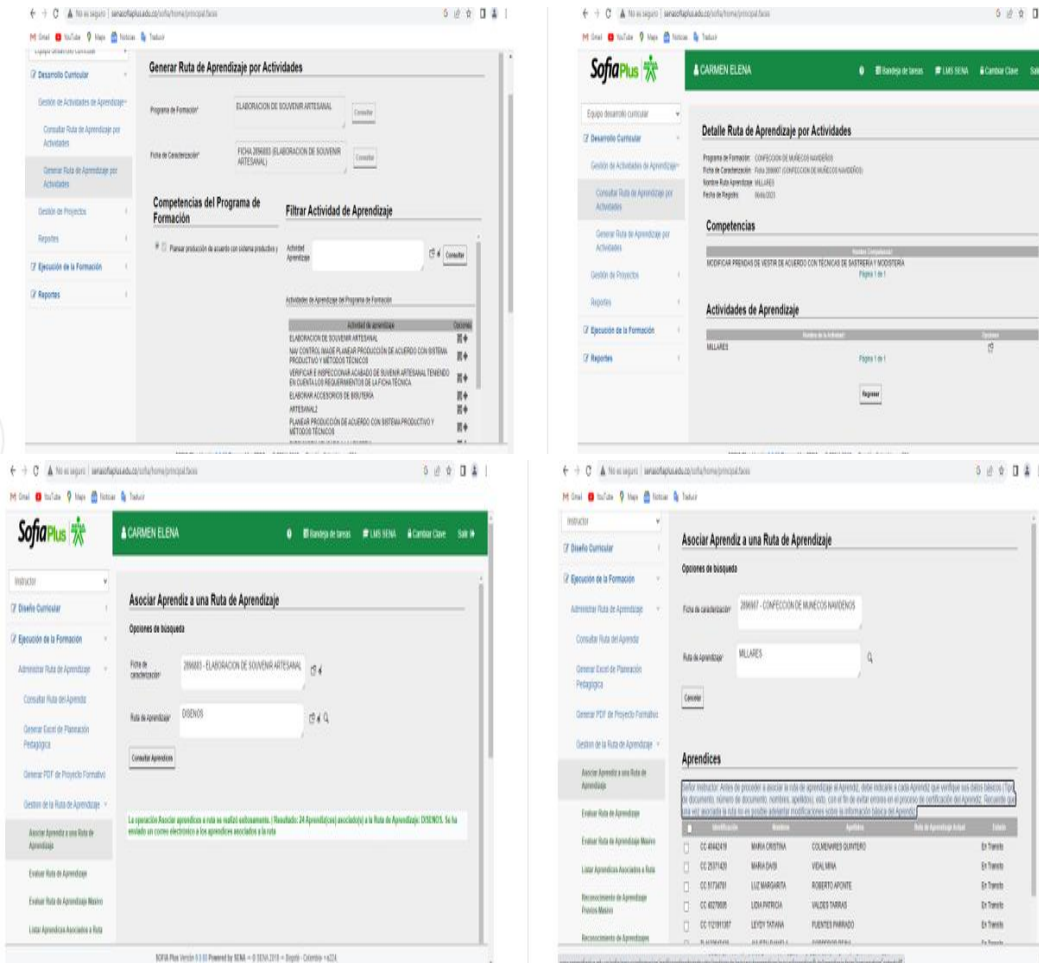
No es seguro | senasofiaplus.edu.co/sofia/home/principal.faces

Gmail YouTube Maps Noticias Traducir

Equipo desarrollo curricular

Desarrollo Curricular

Gestión de Actividades de Aprendizaje

Consultar Ruta de Aprendizaje por Actividades

Generar Ruta de Aprendizaje por Actividades

Gestión de Proyectos

Reportes

Ejecución de la Formación

Reportes

Generar Ruta de Aprendizaje por Actividades

Programa de Formación* ELABORACION DE SOUVENIR ARTESANAL Consultar

Ficha de Caracterización* FICHA 2896883 (ELABORACION DE SOUVENIR ARTESANAL) Consultar

Competencias del Programa de Formación

Planear producción de acuerdo con sistema productivo y

Filtrar Actividad de Aprendizaje

Actividad Aprendizaje Consultar

Actividades de Aprendizaje del Programa de Formación

| Actividad de aprendizaje | Opciones |
|---|---|
| ELABORACION DE SOUVENIR ARTESANAL | |
| NAV CONTROL MADE PLANEAR PRODUCCIÓN DE ACUERDO CON SISTEMA PRODUCTIVO Y MÉTODOS TÉCNICOS | |
| VERIFICAR E INSPECCIONAR ACABADO DE SUVENIR ARTESANAL TENIENDO EN CUENTA LOS REQUERIMIENTOS DE LA FICHA TÉCNICA | |
| ELABORAR ACCESORIOS DE BISUTERIA | |
| ARTESANAL2 | |
| PLANEAR PRODUCCIÓN DE ACUERDO CON SISTEMA PRODUCTIVO Y MÉTODOS TÉCNICOS | |

No es seguro | senasofiaplus.edu.co/sofia/home/principal.faces

SofiaPlus CARMEN ELENA Bandeja de tareas LMS SENA Cambiar Clave Salir

Equipo desarrollo curricular

Desarrollo Curricular

Gestión de Actividades de Aprendizaje

Consultar Ruta de Aprendizaje por Actividades

Generar Ruta de Aprendizaje por Actividades

Gestión de Proyectos

Reportes

Ejecución de la Formación

Reportes

Detalle Ruta de Aprendizaje por Actividades

Programa de Formación: CONFECCION DE MUÑECOS NAVIDEÑOS
Ficha de Caracterización: Ficha 2896907 (CONFECCION DE MUÑECOS NAVIDEÑOS)
Nombre Ruta Aprendizaje: MILLARES
Fecha de Registro: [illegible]

Competencias

Nombre Competencia
MODIFICAR PRENDAS DE VESTIR DE ACUERDO CON TÉCNICAS DE SASTRERIA Y MODISTERIA
Página 1 de 1

Actividades de Aprendizaje

Nombre de la Actividad Opciones
MILLARES
Página 1 de 1

Regresar

No es seguro | senasofiaplus.edu.co/sofia/home/principal.faces

SofiaPlus CARMEN ELENA Bandeja de tareas LMS SENA Cambiar Clave Salir

Instructor

Diseño Curricular

Ejecución de la Formacion

Administrar Ruta de Aprendizaje

Consultar Ruta del Aprendiz

Generar Excel de Planeación Pedagógica

Generar PDF de Proyecto Formativo

Gestion de la Ruta de Aprendizaje

Asociar Aprendiz a una Ruta de Aprendizaje

Evaluar Ruta de Aprendizaje

Evaluar Ruta de Aprendizaje Masivo

Listar Aprendices Asociados a Ruta

Asociar Aprendiz a una Ruta de Aprendizaje

Opciones de búsqueda

Ficha de caracterización* 2896883 - ELABORACION DE SOUVENIR ARTESANAL

Ruta de Aprendizaje* DISEÑOS

Consultar Aprendices

La operación Asociar aprendices a ruta se realizó exitosamente. | Resultado: 24 Aprendiz(es) asociado(s) a la Ruta de Aprendizaje: DISEÑOS. Se ha enviado un correo electrónico a los aprendices asociados a la ruta

SOFIA Plus Versión 9.3.60 Powered by SENA — © SENA 2019 — Bogotá - Colombia

No es seguro | senasofiaplus.edu.co/sofia/home/principal.faces

Instructor

Diseño Curricular

Ejecución de la Formación

Administrar Ruta de Aprendizaje

Consultar Ruta del Aprendiz

Generar Excel de Planeación Pedagógica

Generar PDF de Proyecto Formativo

Gestion de la Ruta de Aprendizaje

Asociar Aprendiz a una Ruta de Aprendizaje

Evaluar Ruta de Aprendizaje

Evaluar Ruta de Aprendizaje Masivo

Listar Aprendices Asociados a Ruta

Reconocimiento de Aprendizajes Previos Masivo

Reconocimiento de Aprendizajes

Asociar Aprendiz a una Ruta de Aprendizaje

Opciones de búsqueda

Ficha de caracterización* 2896907 - CONFECCION DE MUÑECOS NAVIDEÑOS

Ruta de Aprendizaje* MILLARES

Cancelar

Aprendices

Señor instructor: Antes de proceder a asociar la ruta de aprendizaje al Aprendiz, debe indicarle a cada Aprendiz que verifique sus datos básicos (Tipo de documento, número de documento, nombres, apellidos), esto, con el fin de evitar errores en el proceso de certificación del Aprendiz. Recuerde que una vez asociada la ruta no es posible adelantar modificaciones sobre la información básica del Aprendiz.

| | Identificación | Nombre | Apellidos | Ruta de Aprendizaje Actual | Estado |
|---|---|---|---|---|---|
| | CC 40442419 | MARIA CRISTINA | COLMENARES QUINTERO | | En Transito |
| | CC 25371428 | MARIA DASI | VIDAL MINA | | En Transito |
| | CC 51734781 | LUZ MARGARITA | ROBERTO APONTE | | En Transito |
| | CC 40279505 | LIDIA PATRICIA | VALDES TARRAS | | En Transito |
| | CC 1121911387 | LEYDY TATIANA | PUENTES PARRADO | | En Transito |